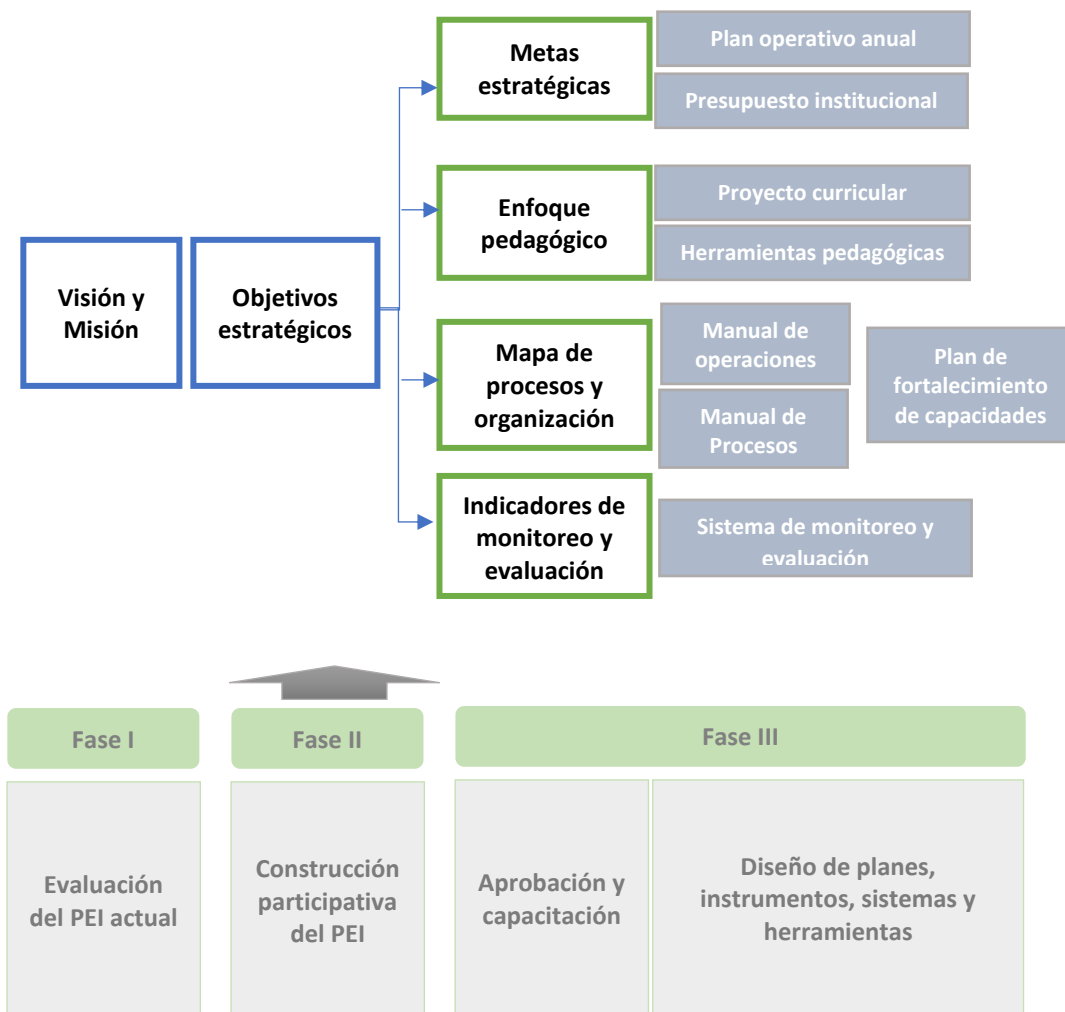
Visión y Misión

Objetivos estratégicos

Metas estratégicas

Plan operativo anual

Presupuesto institucional

Enfoque pedagógico

Proyecto curricular

Herramientas pedagógicas

Mapa de procesos y organización

Manual de operaciones

Manual de Procesos

Plan de fortalecimiento de capacidades

Indicadores de monitoreo y evaluación

Sistema de monitoreo y evaluación

Fase I

Fase II

Fase III

Evaluación del PEI actual

Construcción participativa del PEI

Aprobación y capacitación

Diseño de planes, instrumentos, sistemas y herramientas